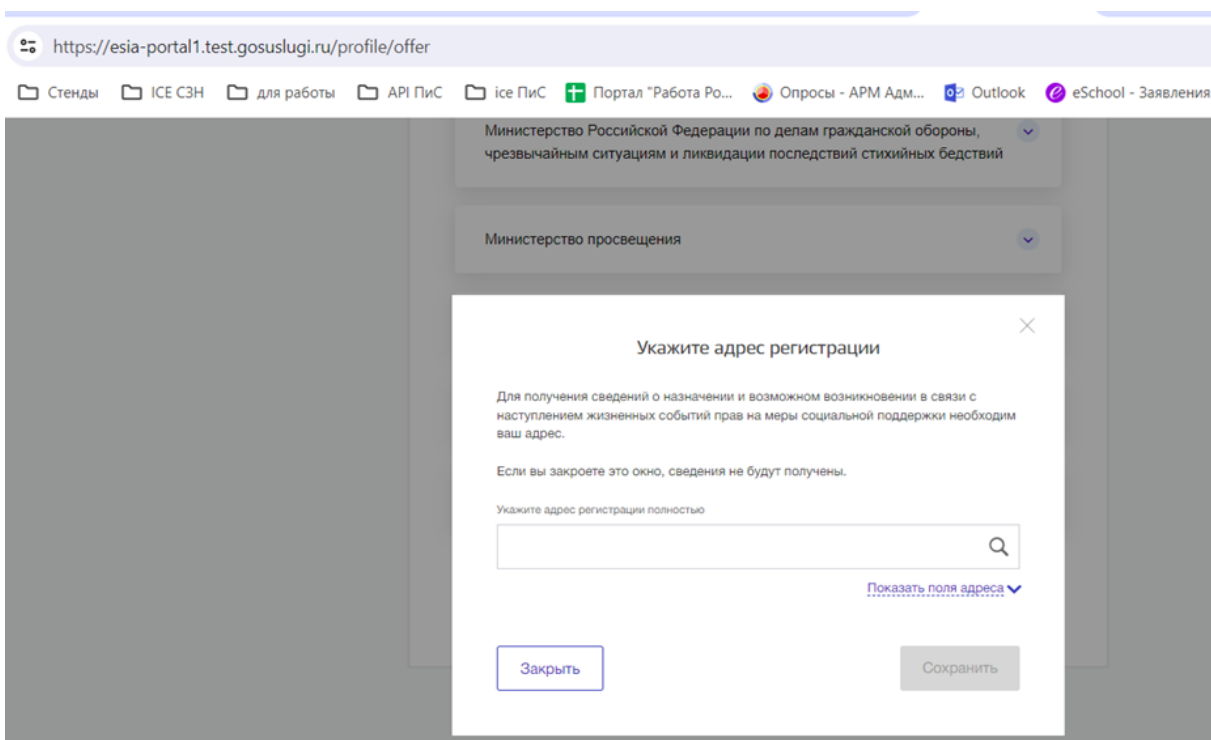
https://esia-portal1.test.gosuslugi.ru/profile/offer

Стенды ICE СЗН для работы API ПиС ice ПиС Портал "Работа Ро... Опросы - АРМ Адм... Outlook eSchool - Заявления

Министерство Российской Федерации по делам гражданской обороны, чрезвычайным ситуациям и ликвидации последствий стихийных бедствий

Министерство просвещения

Укажите адрес регистрации

Для получения сведений о назначении и возможном возникновении в связи с наступлением жизненных событий прав на меры социальной поддержки необходим ваш адрес.

Если вы закроете это окно, сведения не будут получены.

Укажите адрес регистрации полностью

Показать поля адреса

Закрыть

Сохранить